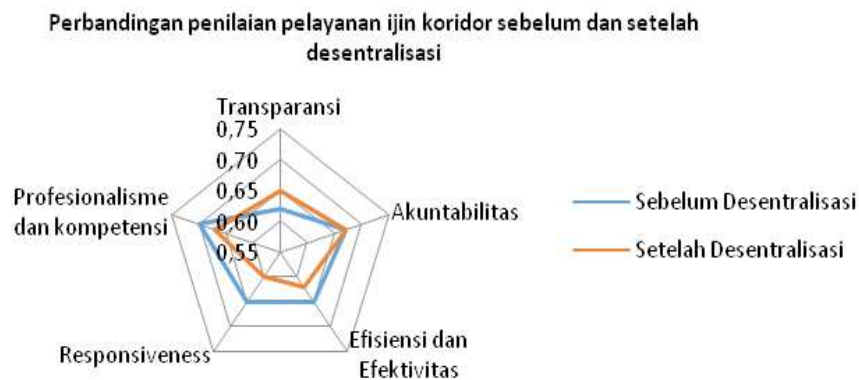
Perbandingan penilaian pelayanan ijin koridor sebelum dan setelah desentralisasi

Transparansi
0,75
0,70
0,65
0,60
0,55

Akuntabilitas

Efisiensi dan Efektivitas

Responsiveness

Profesionalisme dan kompetensi

Sebelum Desentralisasi

Setelah Desentralisasi